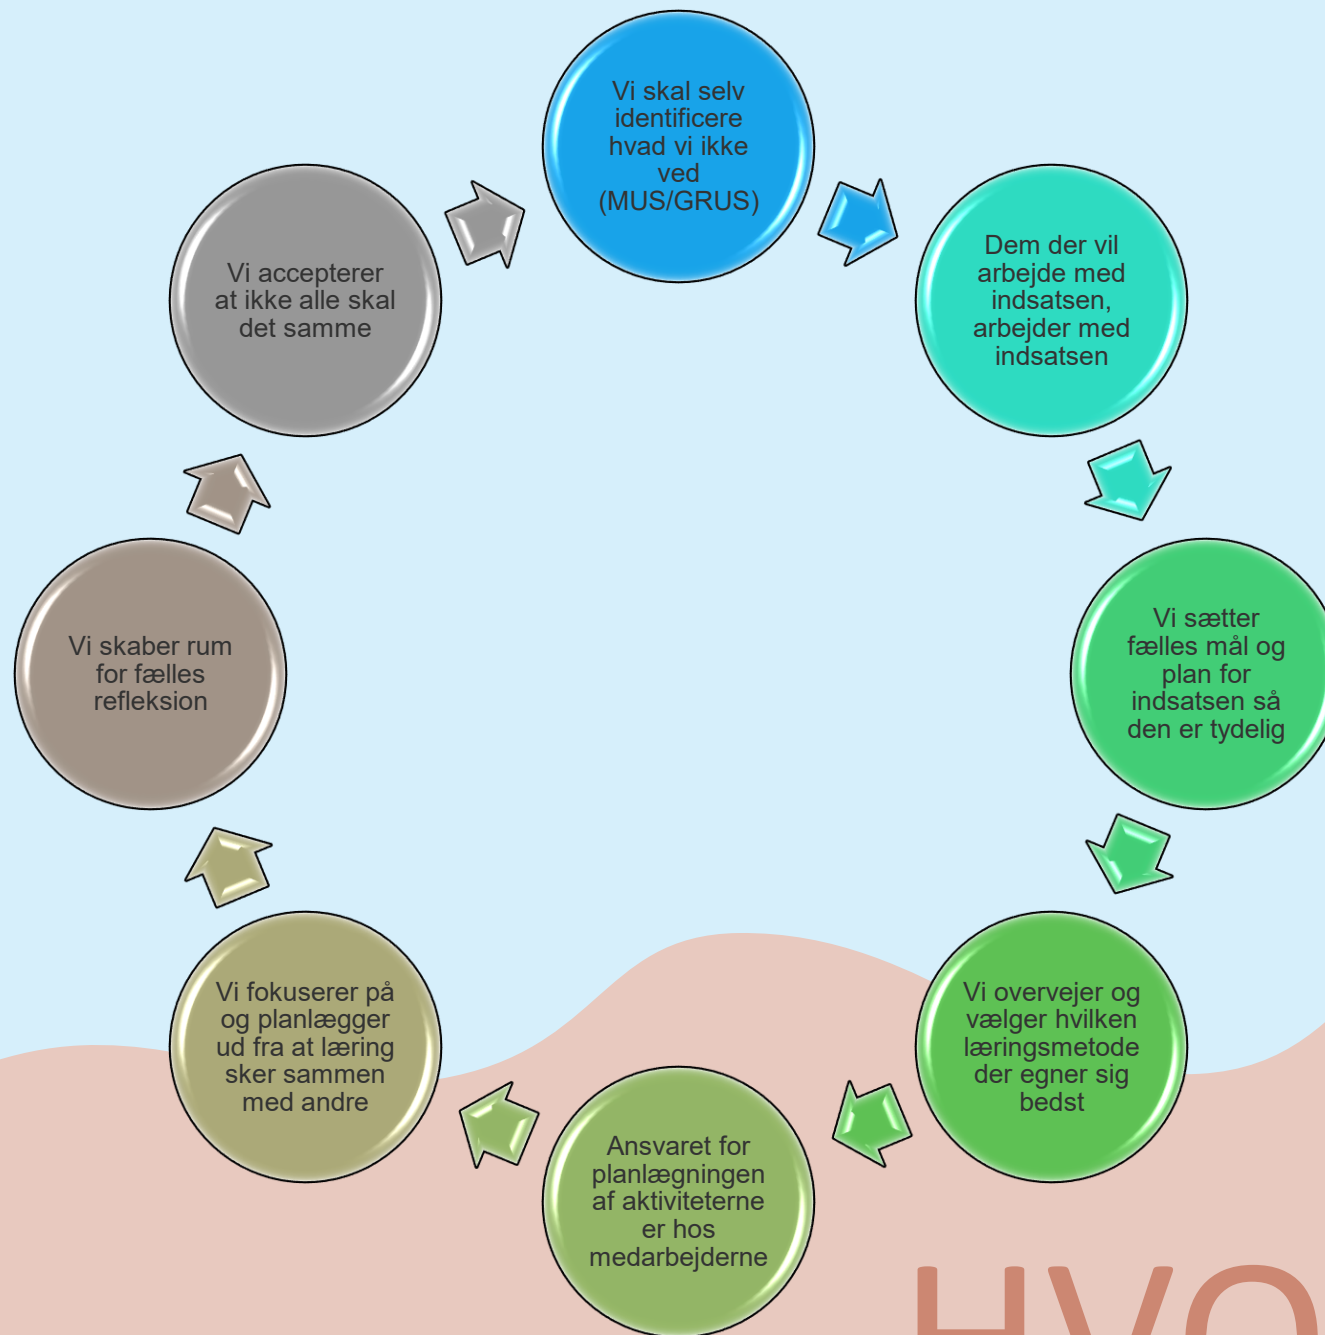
Vi skal selv identificere hvad vi ikke ved (MUS/GRUS)

Dem der vil arbejde med indsatsen, arbejder med indsatsen

Vi sætter fælles mål og plan for indsatsen så den er tydelig

Vi overvejer og vælger hvilken læringsmetode der egner sig bedst

Ansvaret for planlægningen af aktiviteterne er hos medarbejderne

Vi fokuserer på og planlægger ud fra at læring sker sammen med andre

Vi skaber rum for fælles refleksion

Vi accepterer at ikke alle skal det samme

HVO